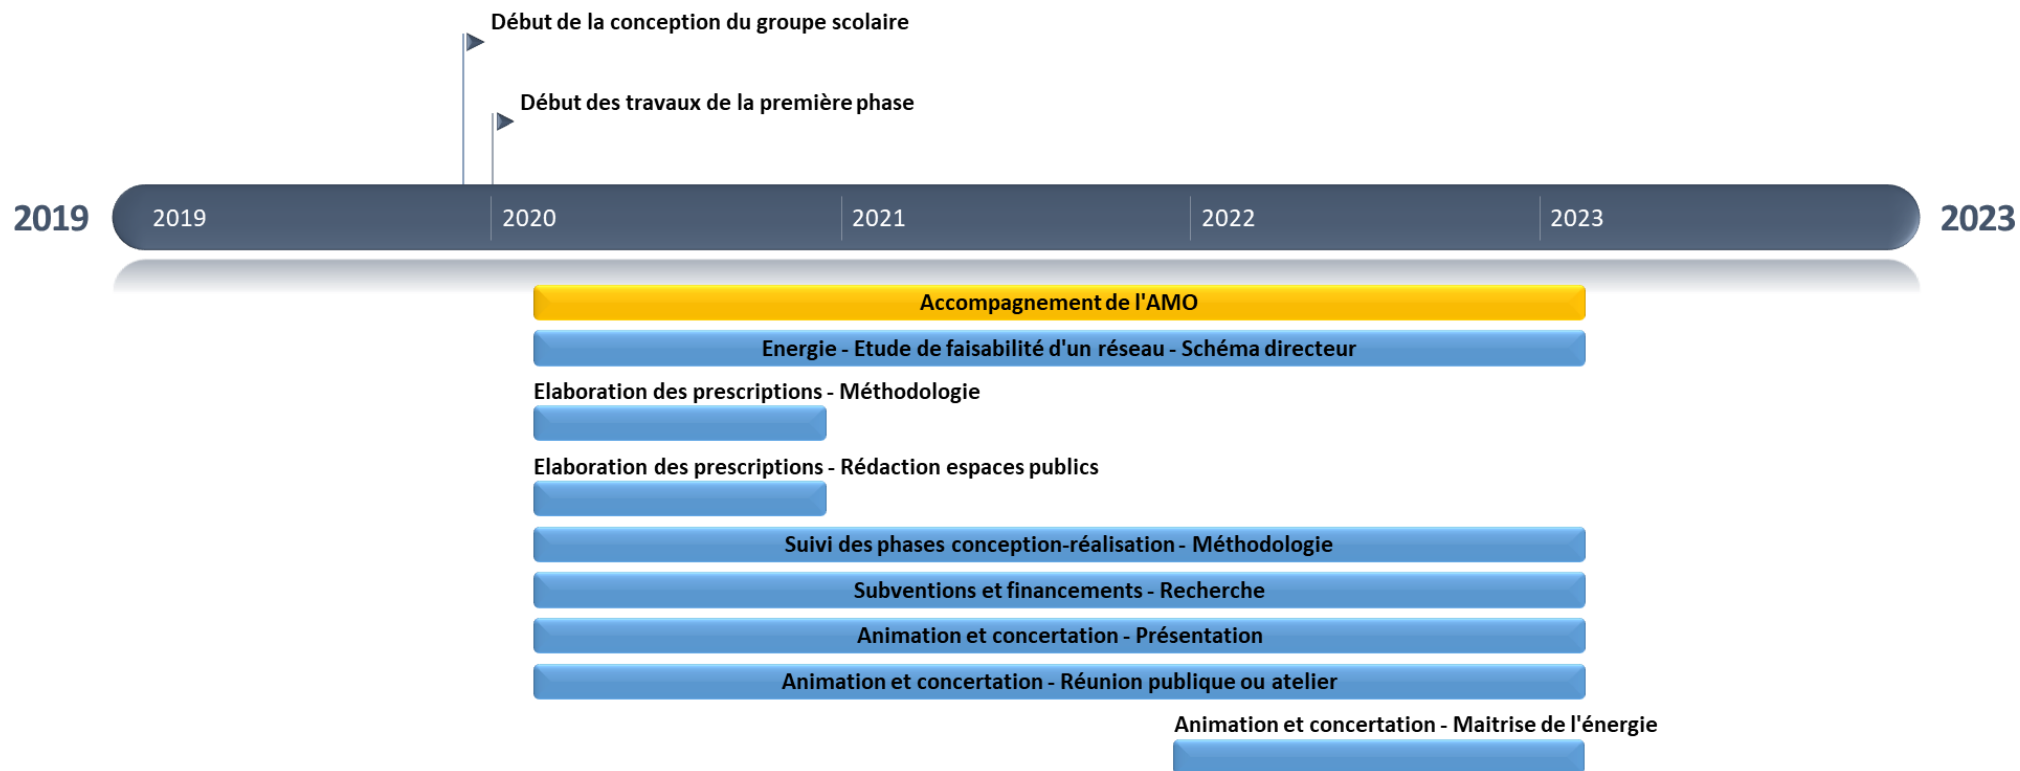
Début de la conception du groupe scolaire

Début des travaux de la première phase

2019

2019

2020

2021

2022

2023

2023

Accompagnement de l'AMO

Energie - Etude de faisabilité d'un réseau - Schéma directeur

Elaboration des prescriptions - Méthodologie

Elaboration des prescriptions - Rédaction espaces publics

Suivi des phases conception-réalisation - Méthodologie

Subventions et financements - Recherche

Animation et concertation - Présentation

Animation et concertation - Réunion publique ou atelier

Animation et concertation - Maitrise de l'énergie